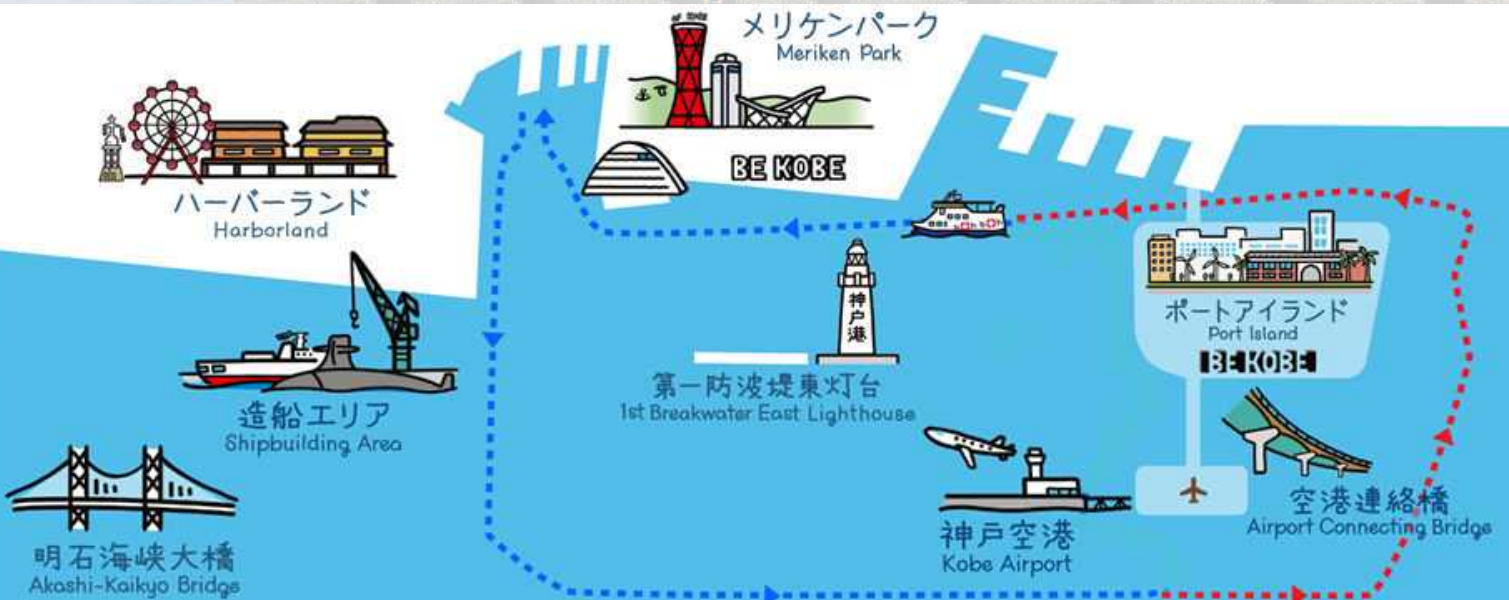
メリケンパーク
Meriken Park

BE KOBE

ハーバーランド
Harborland

ポートアイランド
Port Island

BE KOBE

神戸港

造船エリア
Shipbuilding Area

第一防波堤東灯台
1st Breakwater East Lighthouse

空港連絡橋
Airport Connecting Bridge

神戸空港
Kobe Airport

明石海峡大橋
Akashi-Kaikyo Bridge